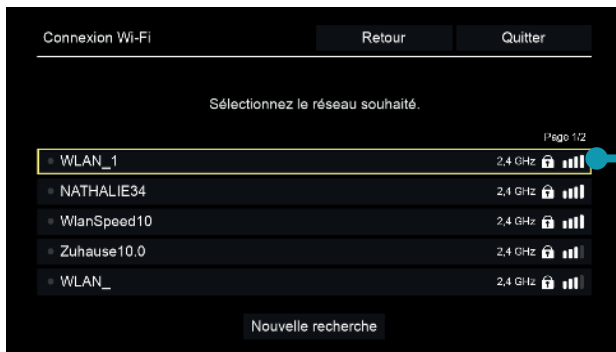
Connexion Wi-Fi

Retour

Quitter

Sélectionnez le réseau souhaité.

Page 1/2

| | |
|---|---|
| WLAN_1 | 2,4 GHz |
| NATHALIE34 | 2,4 GHz |
| WlanSpeed10 | 2,4 GHz |
| Zuhause10.0 | 2,4 GHz |
| WLAN_ | 2,4 GHz |

Nouvelle recherche